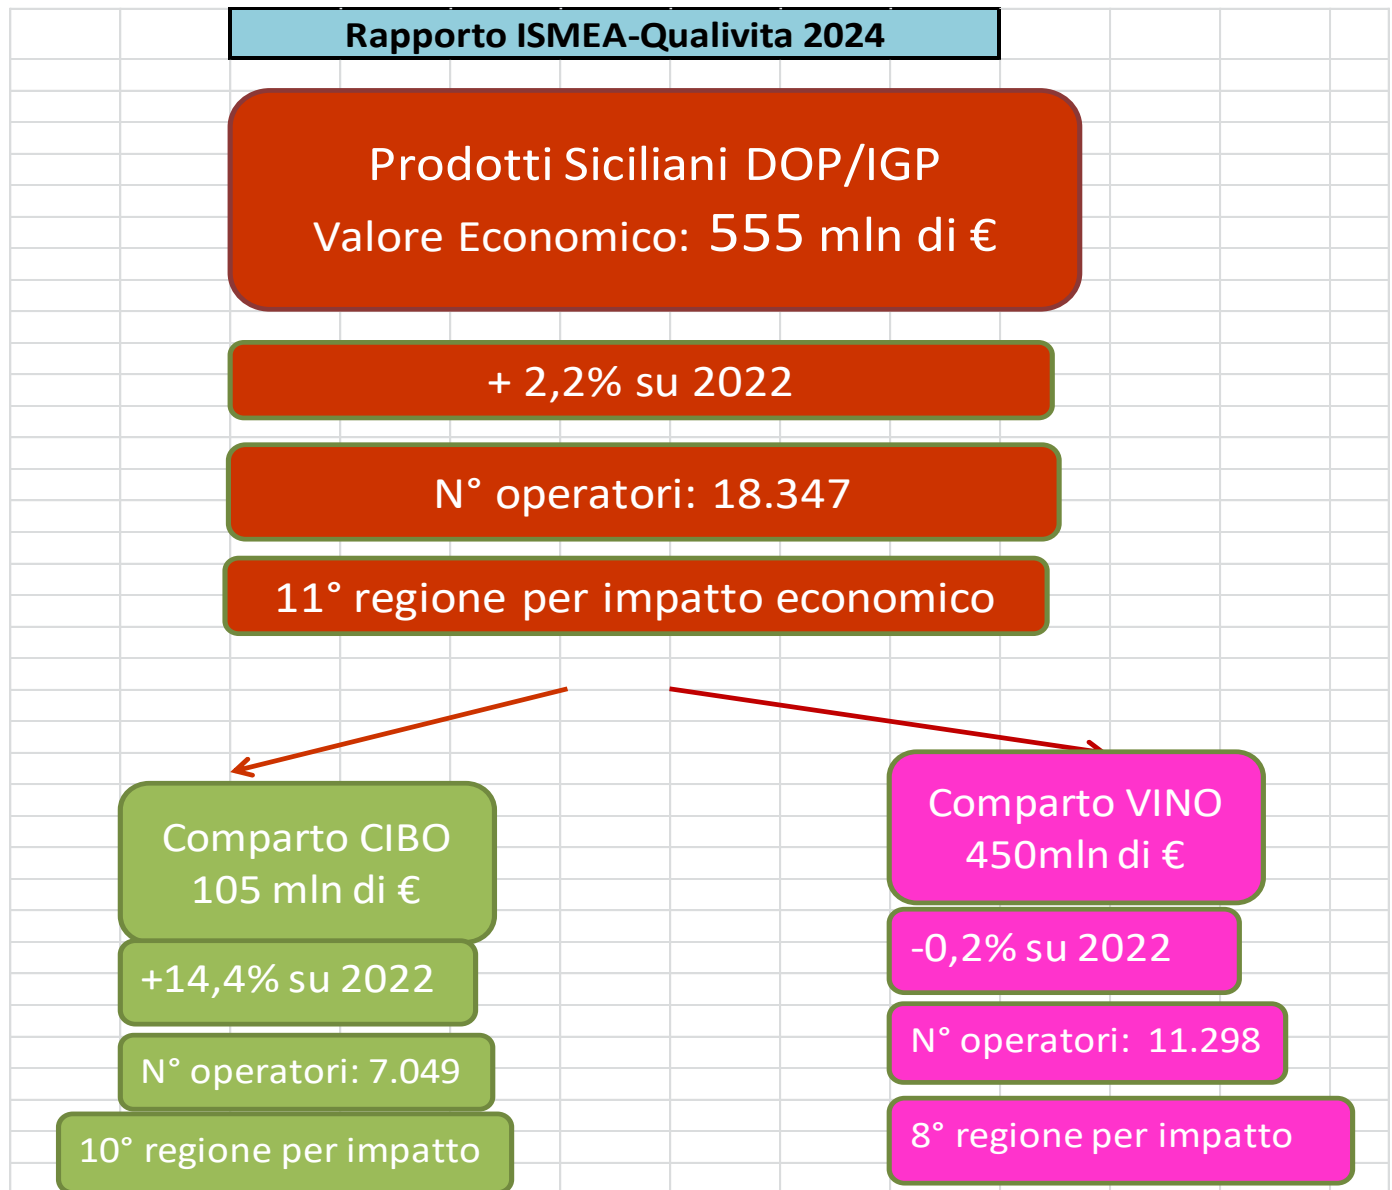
Rapporto ISMEA-Qualivita 2024

Prodotti Siciliani DOP/IGP
Valore Economico: 555 mln di €

+ 2,2% su 2022

N° operatori: 18.347

11° regione per impatto economico

Comparto CIBO
105 mln di €

+14,4% su 2022

N° operatori: 7.049

10° regione per impatto

Comparto VINO
450mln di €

-0,2% su 2022

N° operatori: 11.298

8° regione per impatto